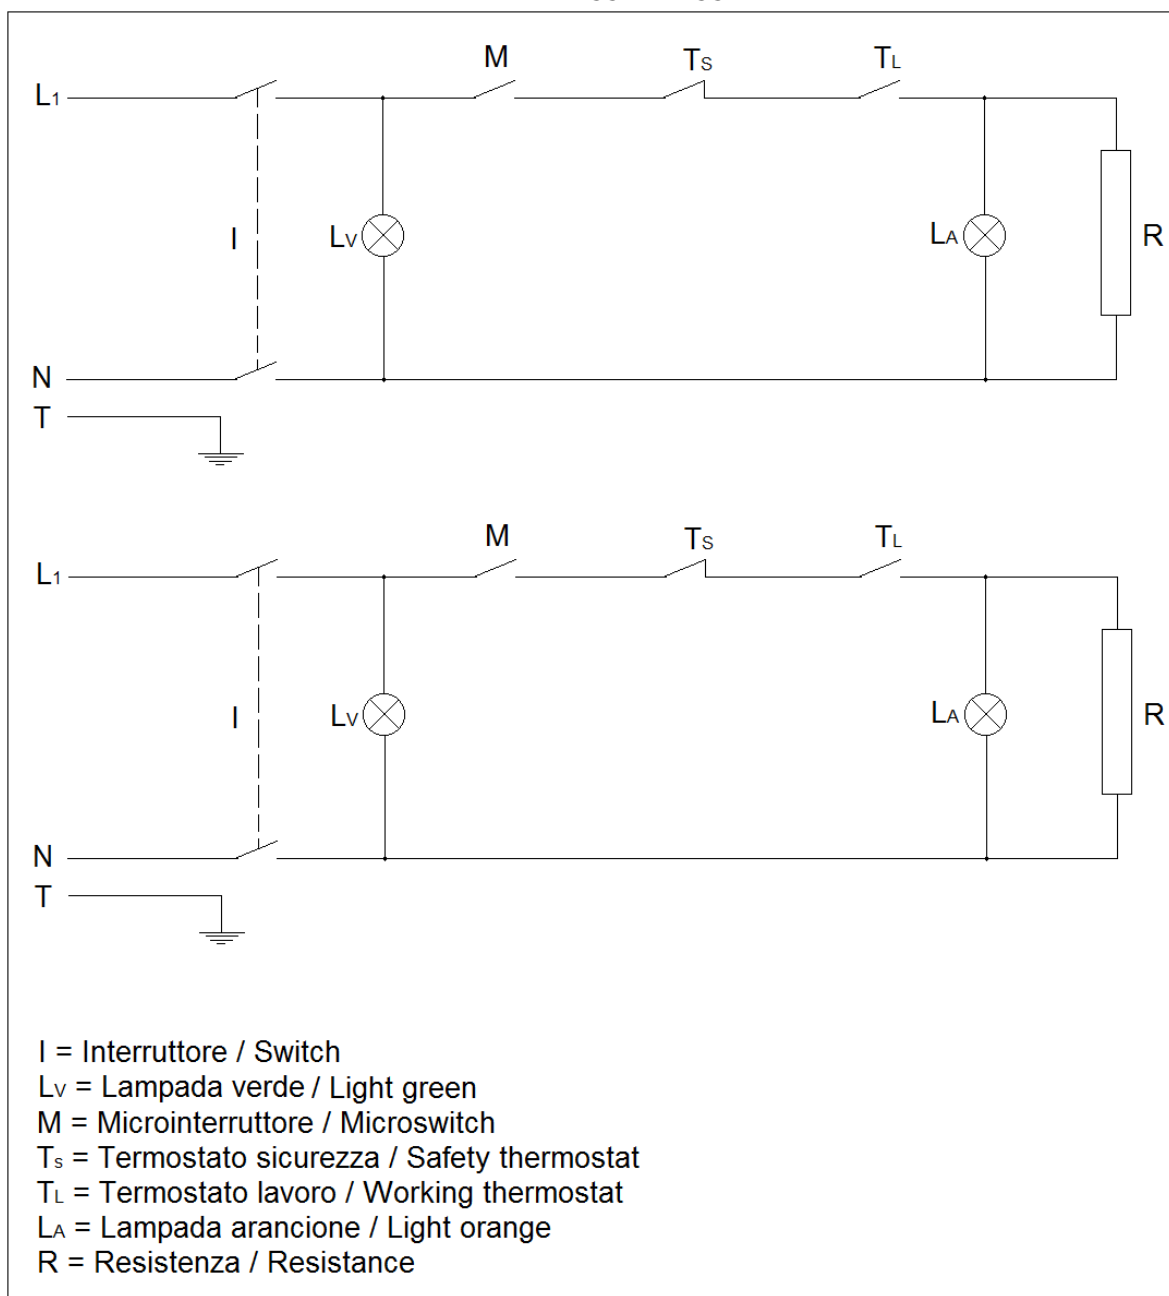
M $T_S$ $T_L$

$L_1$

I

$L_V$

$L_A$

R

N

T

M $T_S$ $T_L$

$L_1$

I

$L_V$

$L_A$

R

N

T

I = Interruttore / Switch
$L_V$ = Lampada verde / Light green
M = Microinterruttore / Microswitch
$T_S$ = Termostato sicurezza / Safety thermostat
$T_L$ = Termostato lavoro / Working thermostat
$L_A$ = Lampada arancione / Light orange
R = Resistenza / Resistance